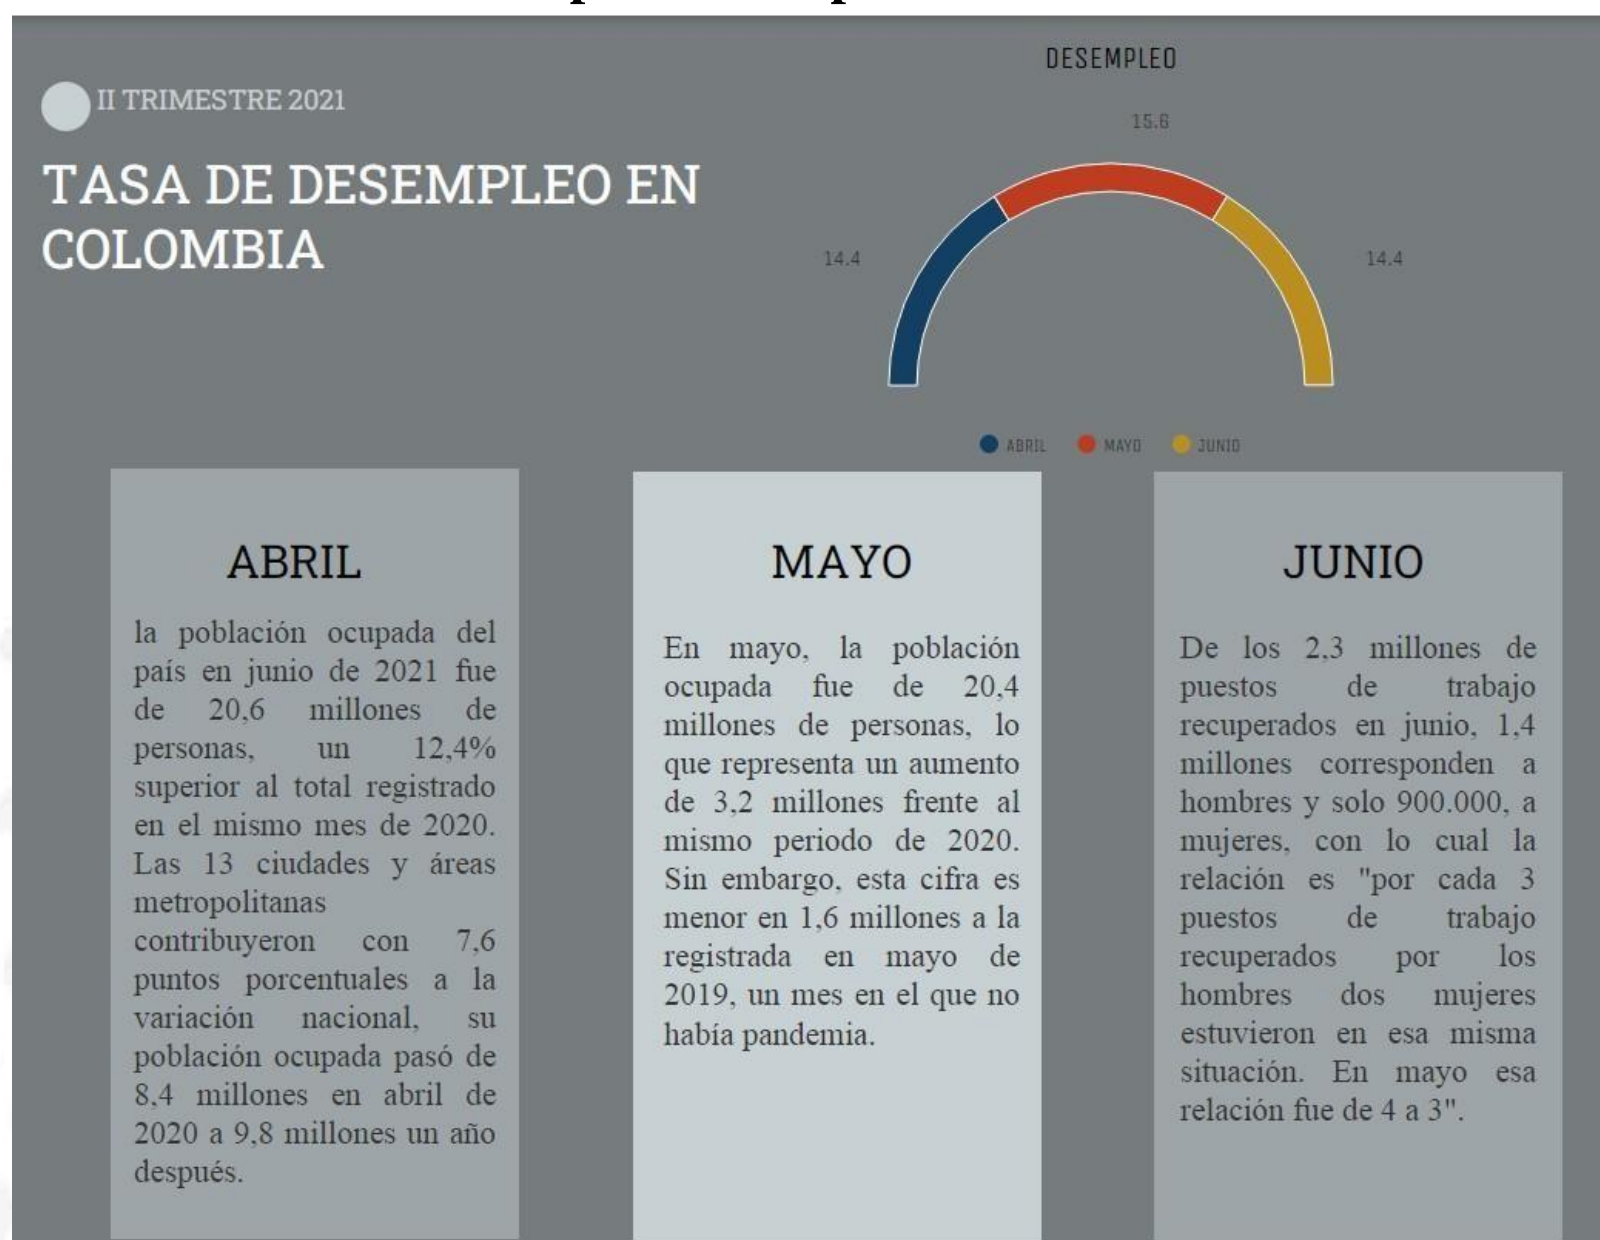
II TRIMESTRE 2021

TASA DE DESEMPLEO EN COLOMBIA

DESEMPLEO

15.6

14.4

14.4

ABRIL MAYO JUNIO

ABRIL

la población ocupada del país en junio de 2021 fue de 20,6 millones de personas, un 12,4% superior al total registrado en el mismo mes de 2020. Las 13 ciudades y áreas metropolitanas contribuyeron con 7,6 puntos porcentuales a la variación nacional, su población ocupada pasó de 8,4 millones en abril de 2020 a 9,8 millones un año después.

MAYO

En mayo, la población ocupada fue de 20,4 millones de personas, lo que representa un aumento de 3,2 millones frente al mismo periodo de 2020. Sin embargo, esta cifra es menor en 1,6 millones a la registrada en mayo de 2019, un mes en el que no había pandemia.

JUNIO

De los 2,3 millones de puestos de trabajo recuperados en junio, 1,4 millones corresponden a hombres y solo 900.000, a mujeres, con lo cual la relación es "por cada 3 puestos de trabajo recuperados por los hombres dos mujeres estuvieron en esa misma situación. En mayo esa relación fue de 4 a 3".